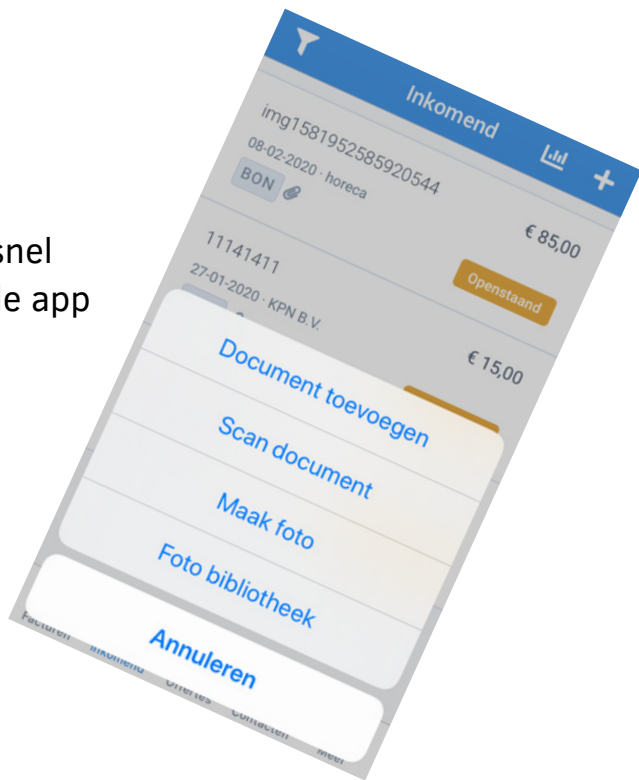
snel
e app

Inkomend

img1581952585920544
08-02-2020 · horeca
BON

€ 85,00

11141411
27-01-2020 · KPN B.V.

Openstaand

€ 15,00

Document toevoegen
Scan document
Maak foto
Foto bibliotheek
Annuleren

Facturen Inkomend Offertes Contacten Meer